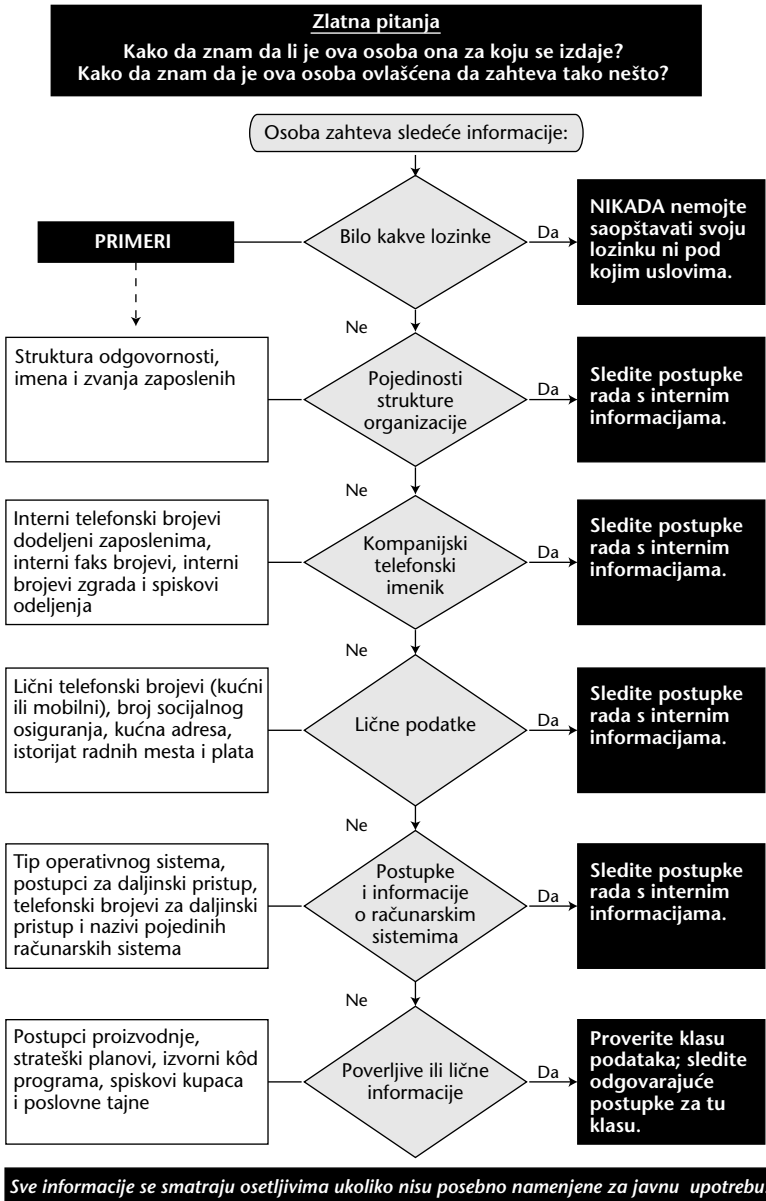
Zlatna pitanja
Kako da znam da li je ova osoba ona za koju se izdaje?
Kako da znam da je ova osoba ovlašćena da zahteva tako nešto?

Osoba zahteva sledeće informacije:

PRIMERI

Bilo kakve lozinke

Da

NIKADA nemojte saopštavati svoju lozinku ni pod kojim uslovima.

Ne

Struktura odgovornosti, imena i zvanja zaposlenih

Pojedinosti strukture organizacije

Da

Sledite postupke rada s internim informacijama.

Ne

Interni telefonski brojevi dodeljeni zaposlenima, interni faks brojevi, interni brojevi zgrada i spiskovi odeljenja

Kompanijski telefonski imenik

Da

Sledite postupke rada s internim informacijama.

Ne

Lični telefonski brojevi (kućni ili mobilni), broj socijalnog osiguranja, kućna adresa, istorijat radnih mesta i plata

Lične podatke

Da

Sledite postupke rada s internim informacijama.

Ne

Tip operativnog sistema, postupci za daljinski pristup, telefonski brojevi za daljinski pristup i nazivi pojedinih računarskih sistema

Postupke i informacije o računarskim sistemima

Da

Sledite postupke rada s internim informacijama.

Ne

Postupci proizvodnje, strateški planovi, izvorni kôd programa, spiskovi kupaca i poslovne tajne

Poverljive ili lične informacije

Da

Proverite klasu podataka; sledite odgovarajuće postupke za tu klasu.

Sve informacije se smatraju osetljivima ukoliko nisu posebno namenjene za javnu upotrebu